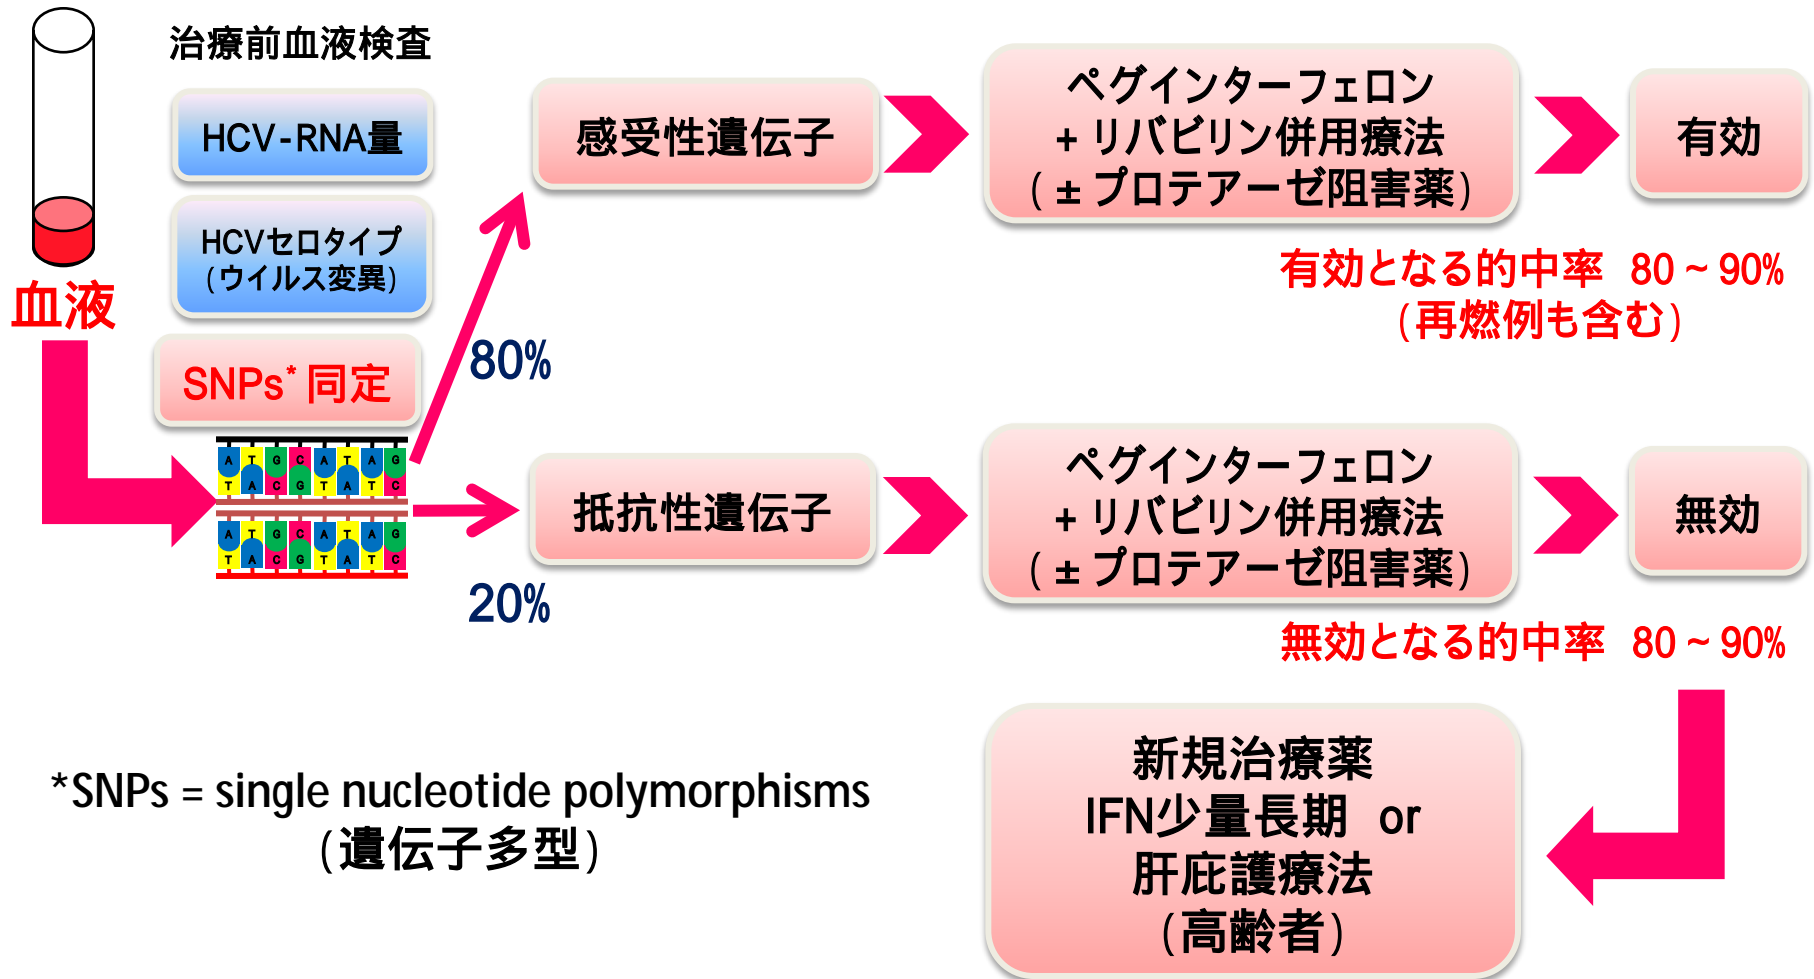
治療前血液検査

HCV-RNA量

HCVセロタイプ
（ウイルス変異）

血液

SNPs* 同定

A T G C A T A G
T A C G T A T C
A T G C A T A G
T A C G T A T C

80%

20%

感受性遺伝子

ペグインターフェロン
＋リバビリン併用療法
（±プロテアーゼ阻害薬）

有効

有効となる的中率　80～90%
（再燃例も含む）

抵抗性遺伝子

ペグインターフェロン
＋リバビリン併用療法
（±プロテアーゼ阻害薬）

無効

無効となる的中率　80～90%

新規治療薬
IFN少量長期　or
肝庇護療法
（高齢者）

*SNPs = single nucleotide polymorphisms
（遺伝子多型）